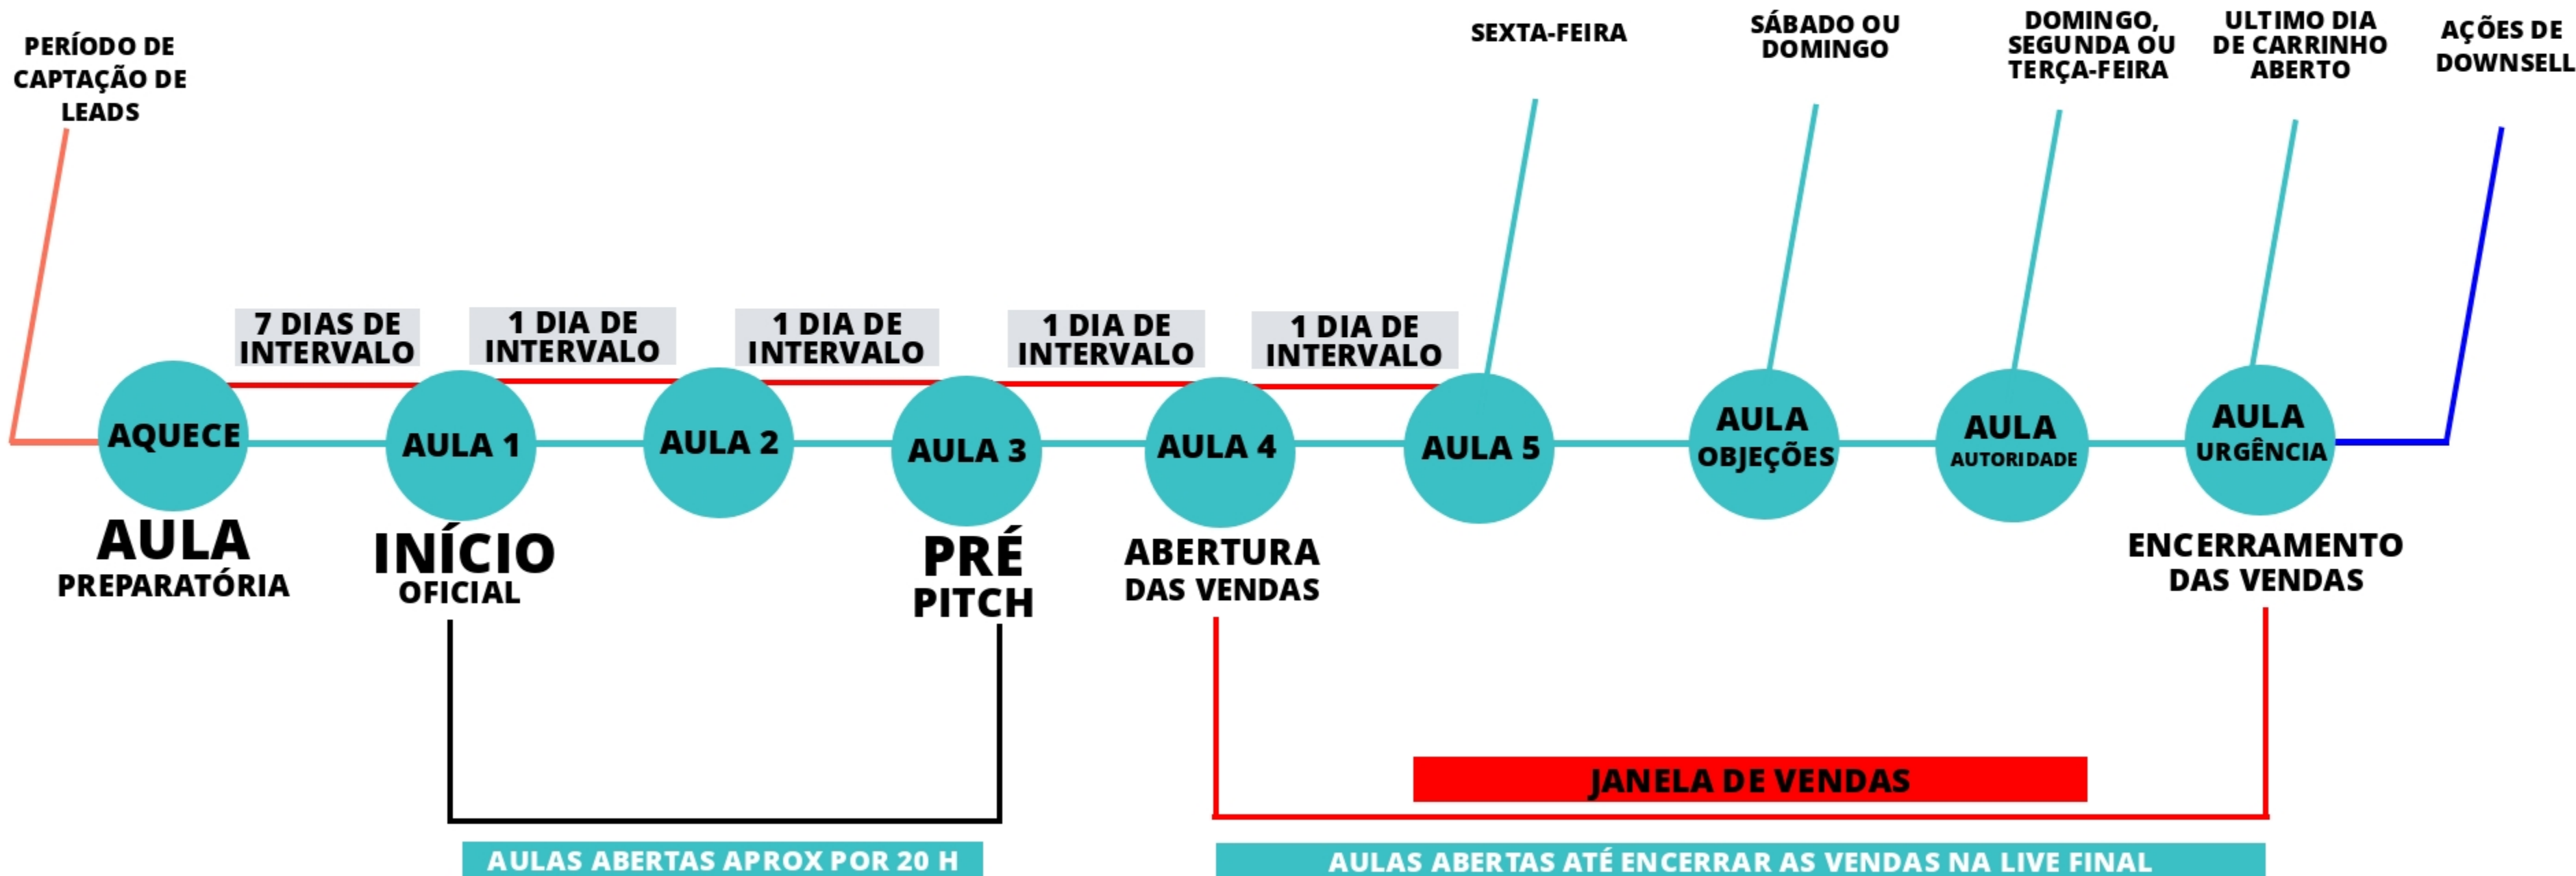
PERÍODO DE CAPTAÇÃO DE LEADS

SEXTA-FEIRA

SÁBADO OU DOMINGO

DOMINGO, SEGUNDA OU TERÇA-FEIRA

ULTIMO DIA DE CARRINHO ABERTO

AÇÕES DE DOWNSELL

7 DIAS DE INTERVALO

1 DIA DE INTERVALO

1 DIA DE INTERVALO

1 DIA DE INTERVALO

1 DIA DE INTERVALO

AQUECE

AULA 1

AULA 2

AULA 3

AULA 4

AULA 5

AULA OBJEÇÕES

AULA AUTORIDADE

AULA URGÊNCIA

AULA PREPARATÓRIA

INÍCIO OFICIAL

PRÉ PITCH

ABERTURA DAS VENDAS

ENCERRAMENTO DAS VENDAS

JANELA DE VENDAS

AULAS ABERTAS APROX POR 20 H

AULAS ABERTAS ATÉ ENCERRAR AS VENDAS NA LIVE FINAL